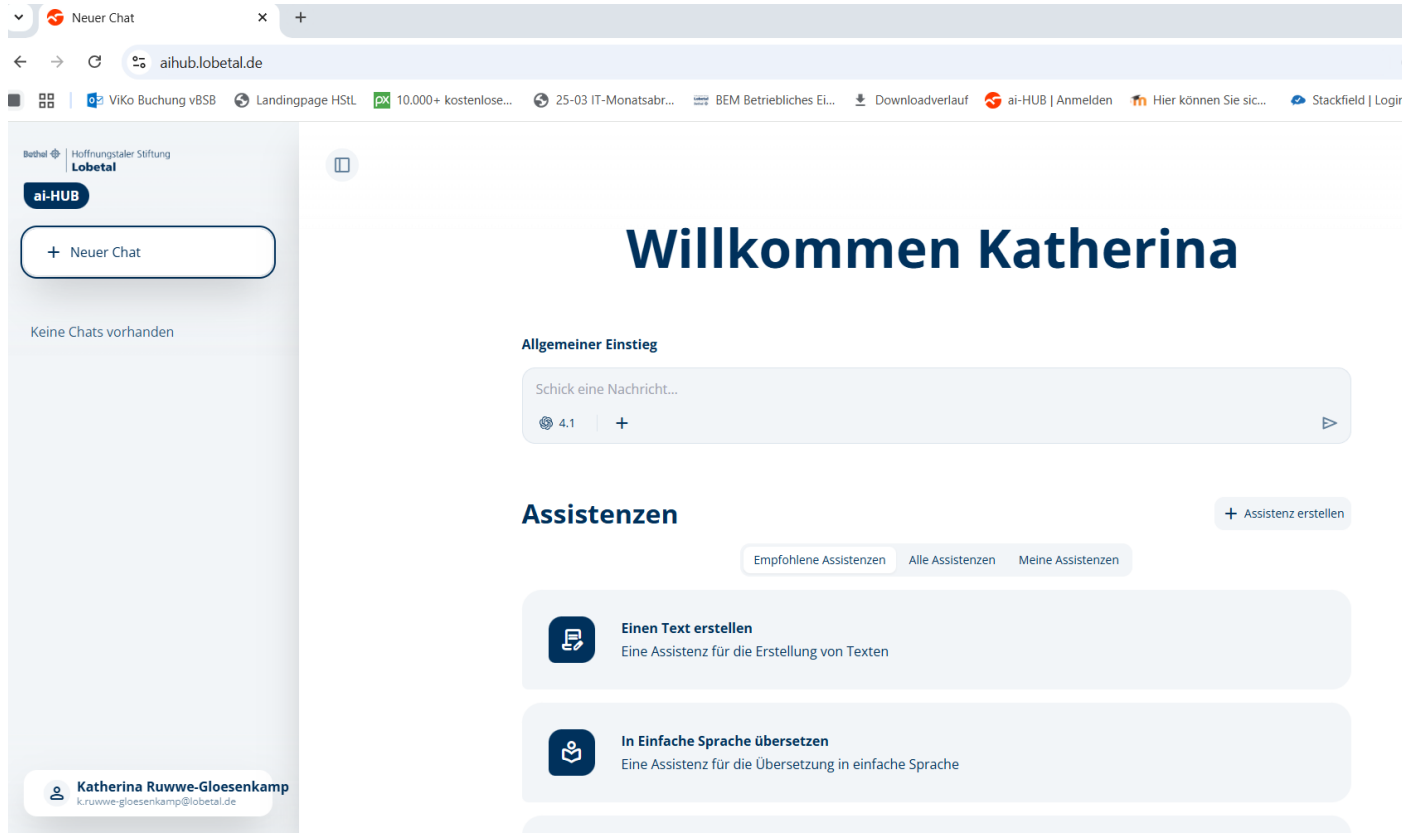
Neuer Chat ×
+
aihub.lobetal.de
ViKo Buchung vBSB Landingpage HStL 10.000+ kostenlose... 25-03 IT-Monatsabr... BEM Betriebliches Ei... Downloadverlauf ai-HUB | Anmelden Hier können Sie sic... Stackfield | Login

Bethel Hoffnungstaler Stiftung Lobetal
ai-HUB
+ Neuer Chat

Keine Chats vorhanden

Willkommen Katherina

Allgemeiner Einstieg
Schick eine Nachricht...
4.1 +

Assistenzen
+ Assistenz erstellen
Empfohlene Assistenzen Alle Assistenzen Meine Assistenzen

Einen Text erstellen
Eine Assistenz für die Erstellung von Texten

In Einfache Sprache übersetzen
Eine Assistenz für die Übersetzung in einfache Sprache

Katherina Ruwwe-Gloesenkamp
k.ruwwe-gloesenkamp@lobetal.de